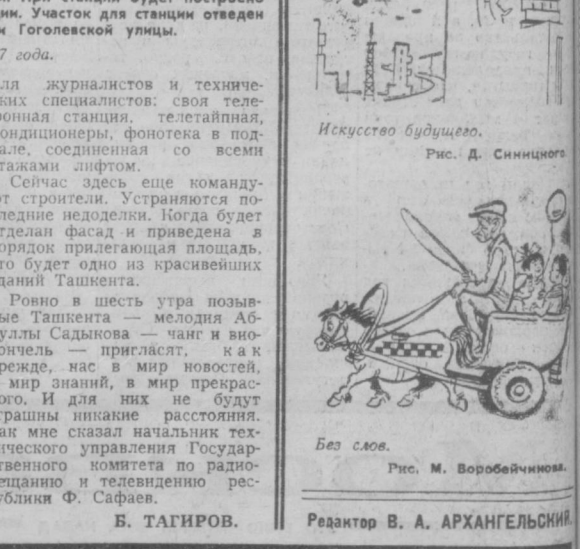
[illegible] При станции будет построен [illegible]ании. Участок для станции отведен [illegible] Гоголевской улицы.

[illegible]7 года.

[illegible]ля журналистов и техниче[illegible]ких специалистов: своя теле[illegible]онная станция, телетайпная, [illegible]ондиционеры, фонотека в подвале, соединенная со всеми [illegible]тажами лифтом.

Сейчас здесь еще команду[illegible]т строители. Устраняются по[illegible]ледние недоделки. Когда будет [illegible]тделан фасад и приведена в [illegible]орядок прилегающая площадь, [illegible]то будет одно из красивейших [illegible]даний Ташкента.

Ровно в шесть утра позыв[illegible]ые Ташкента — мелодия Аб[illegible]уллы Садыкова — чанг и вио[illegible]ончель — пригласят, как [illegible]режде, нас в мир новостей, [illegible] мир знаний, в мир прекрас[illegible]ого. И для них не будут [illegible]трашны никакие расстояния. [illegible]ак мне сказал начальник тех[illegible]ического управления Государ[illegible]твенного комитета по радио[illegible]ещанию и телевидению рес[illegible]ублики Ф. Сафаев.

Б. ТАГИРОВ.

Искусство будущего.

Рис. Д. Синицкого.

Без слов.

Рис. М. Воробейчикова.

Редактор В. А. АРХАНГЕЛЬСКИЙ.